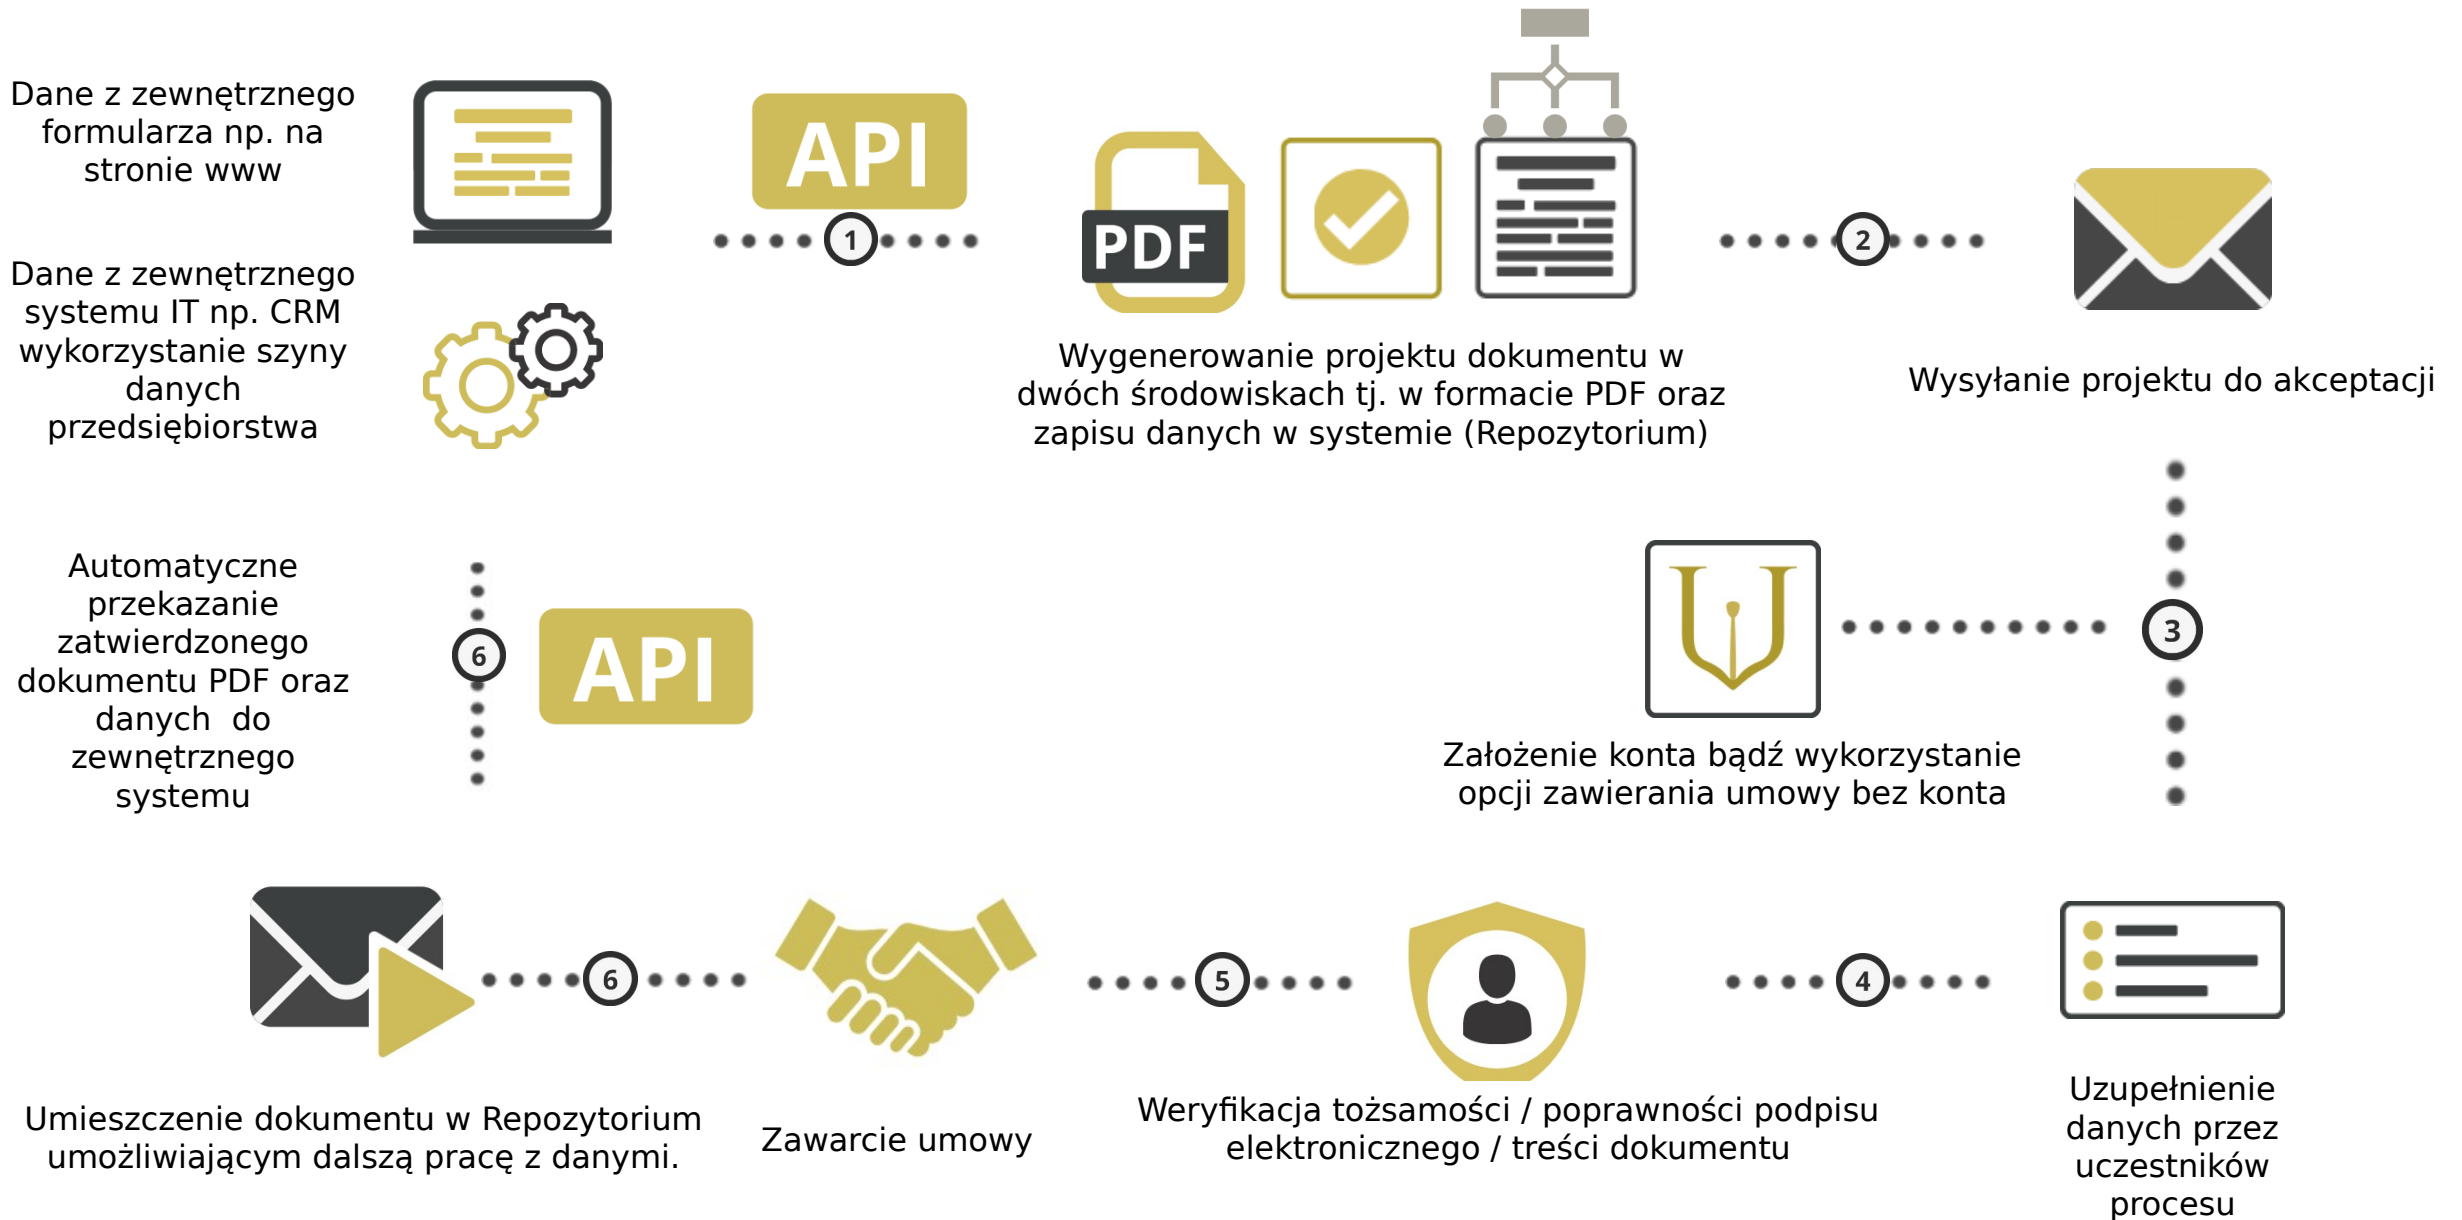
Dane z zewnętrznego formularza np. na stronie www

Dane z zewnętrznego systemu IT np. CRM wykorzystanie szyny danych przedsiębiorstwa

API

1

PDF

Wygenerowanie projektu dokumentu w dwóch środowiskach tj. w formacie PDF oraz zapisu danych w systemie (Repozytorium)

2

Wysyłanie projektu do akceptacji

Automatyczne przekazanie zatwierdzonego dokumentu PDF oraz danych do zewnętrznego systemu

6

API

3

Założenie konta bądź wykorzystanie opcji zawierania umowy bez konta

6

5

4

Umieszczenie dokumentu w Repozytorium umożliwiającym dalszą pracę z danymi.

Zawarcie umowy

Weryfikacja tożsamości / poprawności podpisu elektronicznego / treści dokumentu

Uzupełnienie danych przez uczestników procesu